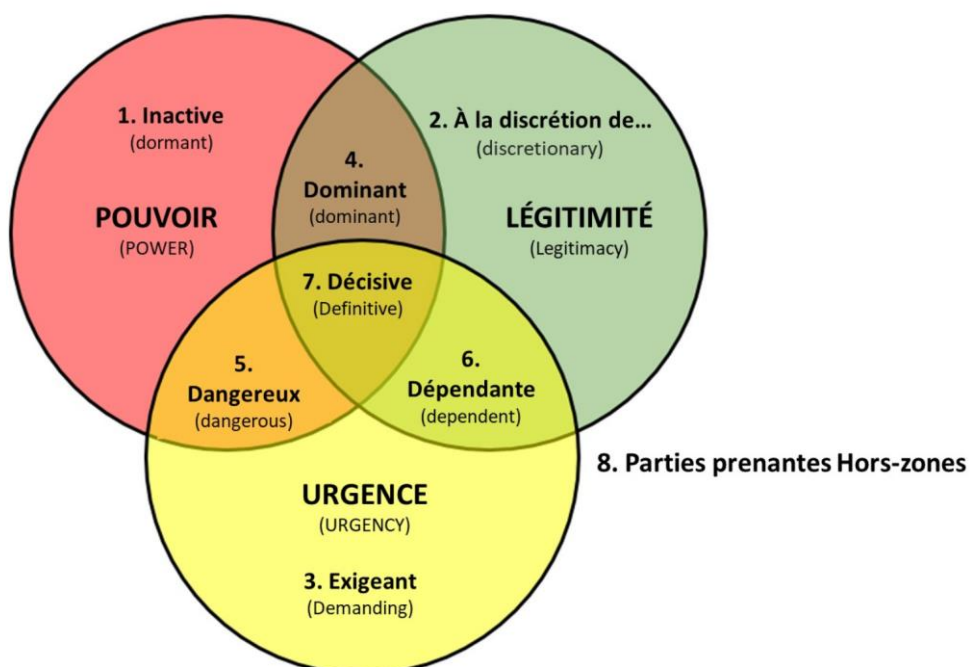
1. Inactive
(dormant)

POUVOIR
(POWER)

4.
Dominant
(dominant)

2. À la discrétion de…
(discretionary)

LÉGITIMITÉ
(Legitimacy)

7. Décisive
(Definitive)

5.
Dangereux
(dangerous)

6.
Dépendante
(dependent)

8. Parties prenantes Hors-zones

URGENCE
(URGENCY)

3. Exigeant
(Demanding)